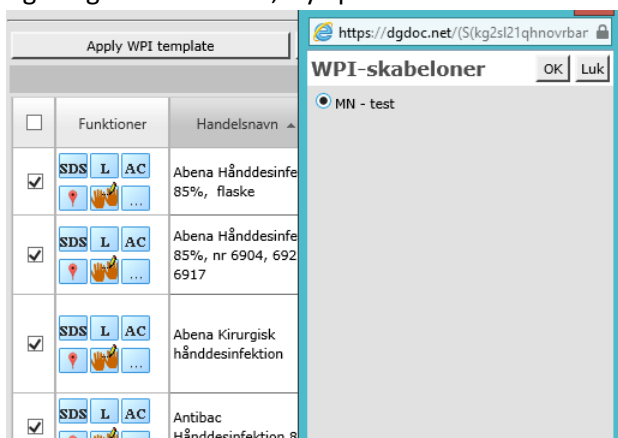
Apply WPI template

| ☐ | Funktioner | Handelsnavn |
|---|---|---|
| ☑ | SDS L AC ... | Abena Hånddesinfe 85%, flaske |
| ☑ | SDS L AC ... | Abena Hånddesinfe 85%, nr 6904, 692 6917 |
| ☑ | SDS L AC ... | Abena Kirurgisk hånddesinfektion |
| ☑ | SDS L AC | Antibac Hånddesinfektion 8 |

https://dgdoc.net/(S(kg2sl21qhnovrbar

WPI-skabeloner OK Luk

MN - test